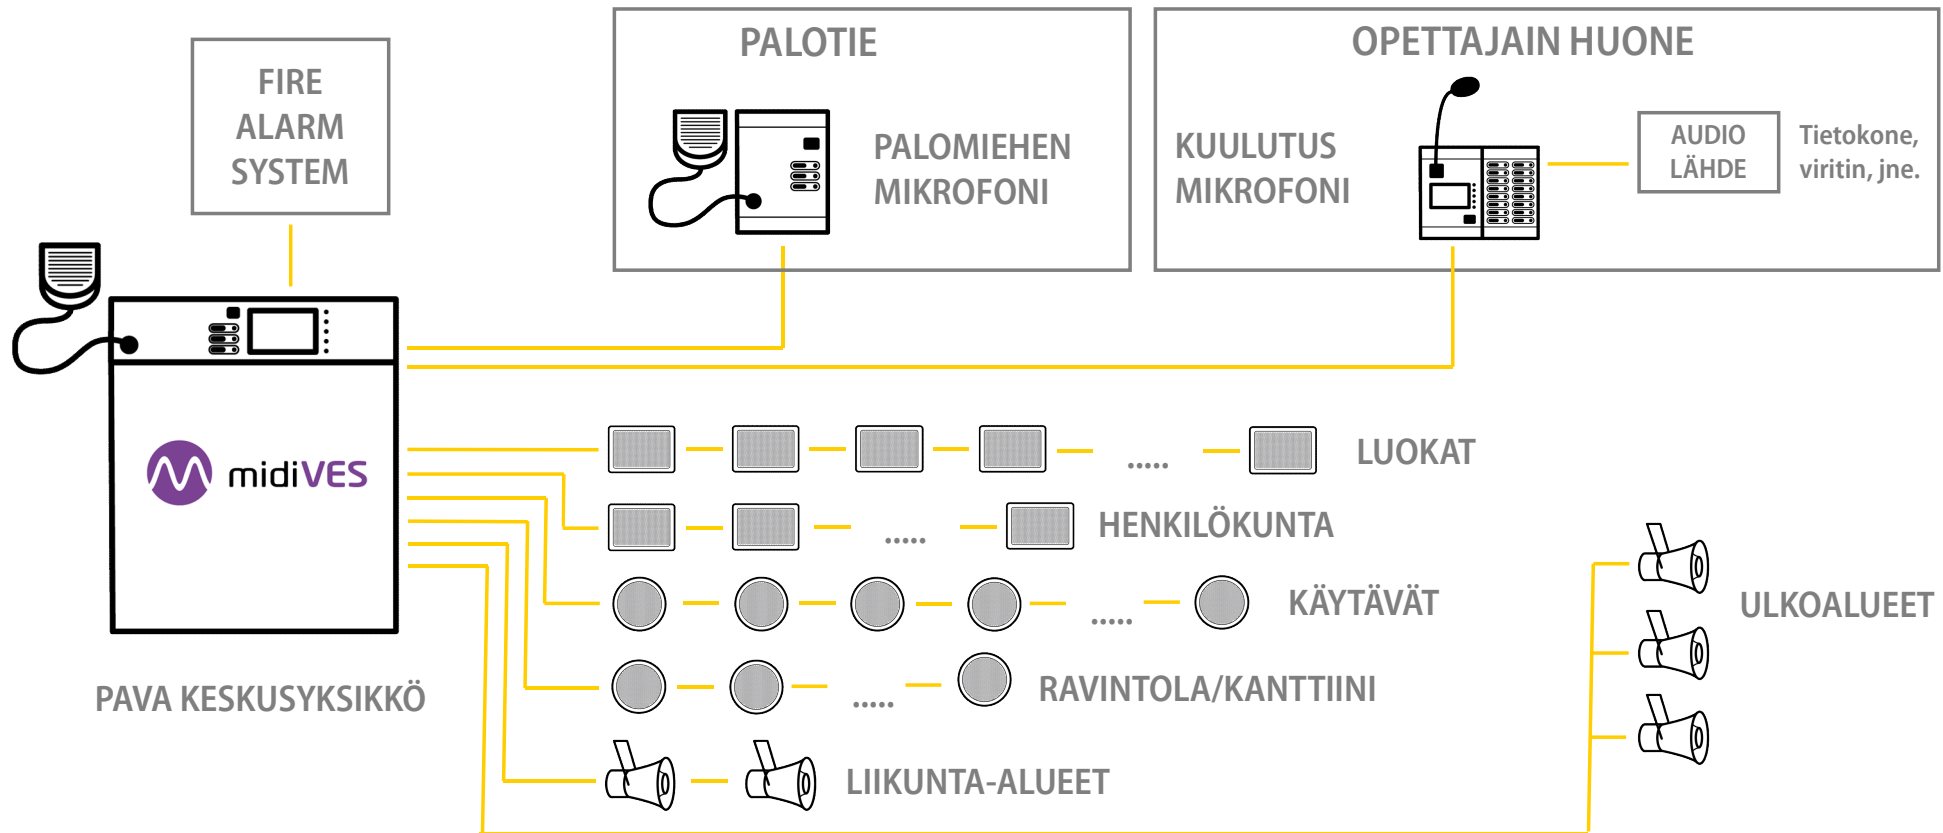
FIRE ALARM SYSTEM

PALOTIE

PALOMIEHEN MIKROFONI

OPETTAJAIN HUONE

KUULUTUS MIKROFONI

AUDIO LÄHDE

Tietokone, viritin, jne.

midiVES

PAVA KESKUSYKSIKKÖ

..... LUOKAT

..... HENKILÖKUNTA

..... KÄYTÄVÄT

..... RAVINTOLA/KANTTIINI

LIIKUNTA-ALUEET

ULKOALUEET